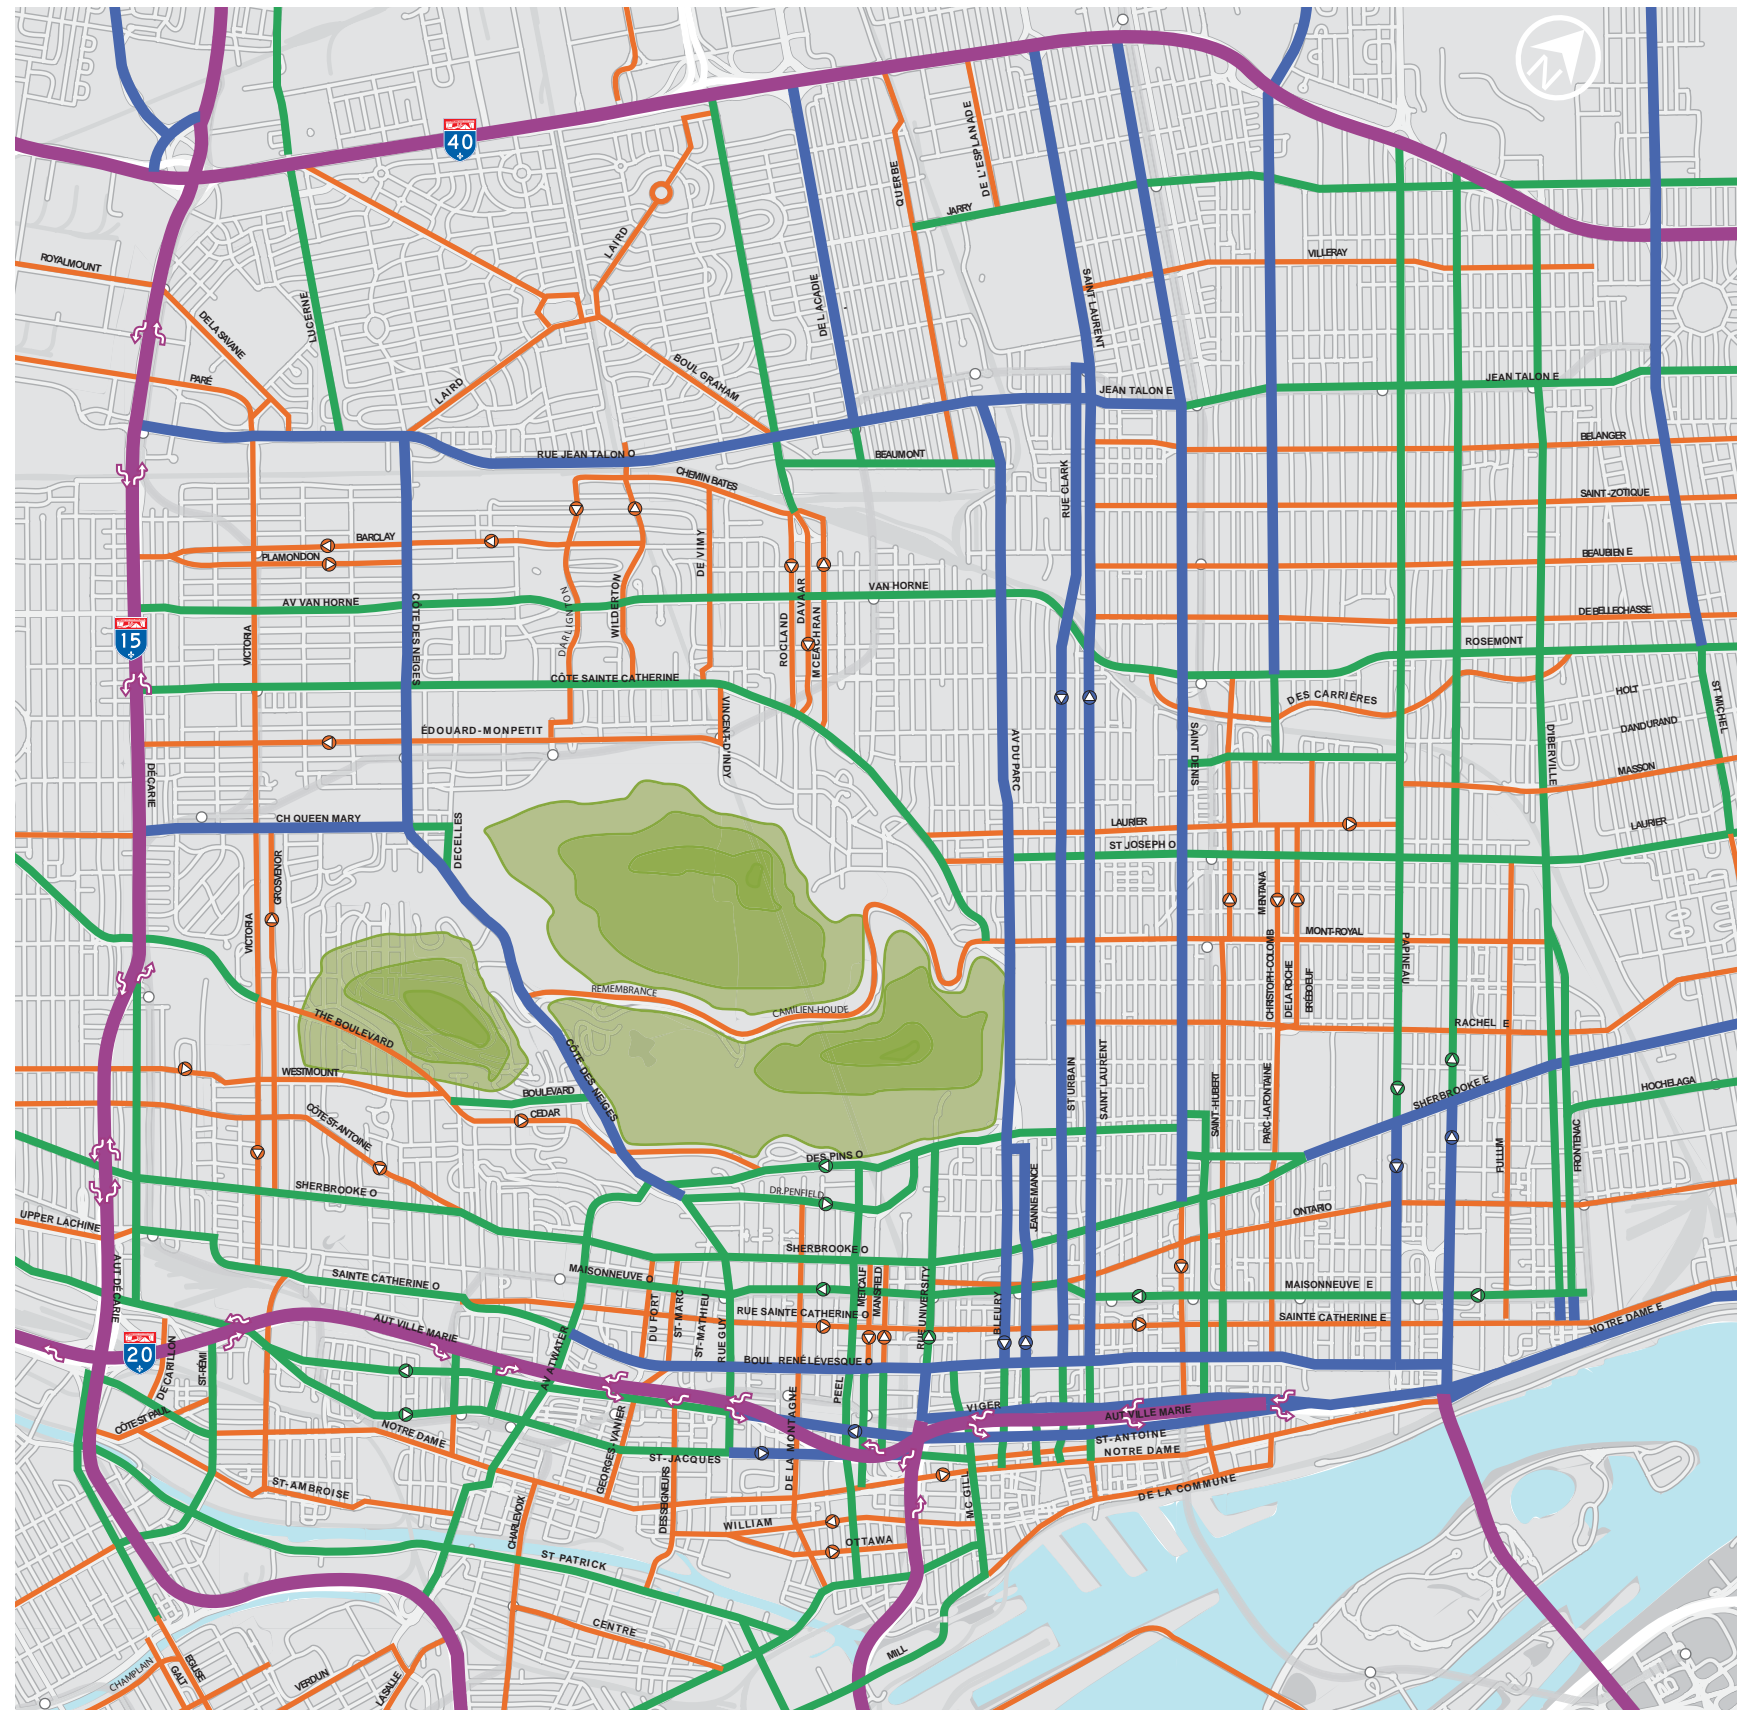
40
15
20
ROYALMOUNT
DE LA SAVANE
PARÉ
LUCERNE
LAIRD
LAIRD
BOUL GRAHAM
DE L'ACADIE
QUERBES
DE L'ESPLANADE
JARRY
SAINT-LAURENT
VILLERAY
JEAN TALON E
JEAN TALON E
RUE JEAN TALON O
BEAUMONT
CHEMIN BATES
BARCLAY
PLAMONDON
DE VIMY
VAN HORNE
AV VAN HORNE
VICTORIA
CÔTE DES NEIGES
DARLINGTON
WILDERTON
ROCKLAND
DAVAAR
MCEACHRAN
RUE CLARK
BELANGER
SAINT-ZOTIQUE
BEAUBIEN E
DE BELLECHASSE
ROSEMONT
CÔTE SAINTE CATHERINE
ÉDOUARD-MONPETIT
VINCENT-D'INDY
DES CARRIÈRES
HOLT
DANDURAND
MASSON
LAURIER
ST MICHEL
D'IBERVILLE
SAINT DENIS
AV DU PARC
DÉCARIE
CH QUEEN MARY
DECELLES
GROSVENOR
VICTORIA
LAURIER
ST JOSEPH O
MENTANA
MONT-ROYAL
PAPINEAU
CHRISTOPH-COLOMB
DE LA ROCHE
BRÉBEUF
RACHEL E
REMEMBRANCE
CAMILLIEN-HOUDE
THE BOULEVARD
WESTMOUNT
BOULEVARD
CEDAR
CÔTE DES NEIGES
CÔTE ST-ANTOINE
ST URBAIN
SAINT LAURENT
SAINT-HUBERT
PARC-LAFONTAINE
SHERBROOKE E
HOCHELAGA
FULLUM
FRONTENAC
DES PINS O
DR PENFIELD
SHERBROOKE O
UPPER LACHINE
JEANNE-MANCE
ONTARIO
SHERBROOKE O
SAINTE CATHERINE O
MAISONNEUVE O
METCALF
MANSFIELD
RUE UNIVERSITY
MAISONNEUVE E
AUT DÉCARIE
AUT VILLE MARIE
DU FORT
ST-MARC
ST-MATHIEU
RUE GUY
RUE SAINTE CATHERINE O
BLEURY
SAINTE CATHERINE E
NOTRE DAME E
AV ATWATER
BOUL RENÉ LÉVESQUE O
DE CARILLON
ST-RÉMI
CÔTE ST PAUL
NOTRE DAME
GEORGES-VANIER
DE LA MONTAGNE
PEEL
VIGER
AUT VILLE MARIE
ST-ANTOINE
NOTRE DAME
ST-JACQUES
ST-AMBROISE
CHARLEVOIX
DES SEIGNEURS
MC GILL
DE LA COMMUNE
WILLIAM
OTTAWA
ST PATRICK
CENTRE
MILL
CHAMPLAIN
GALT
ÉGLISE
VERDUN
LASALLE